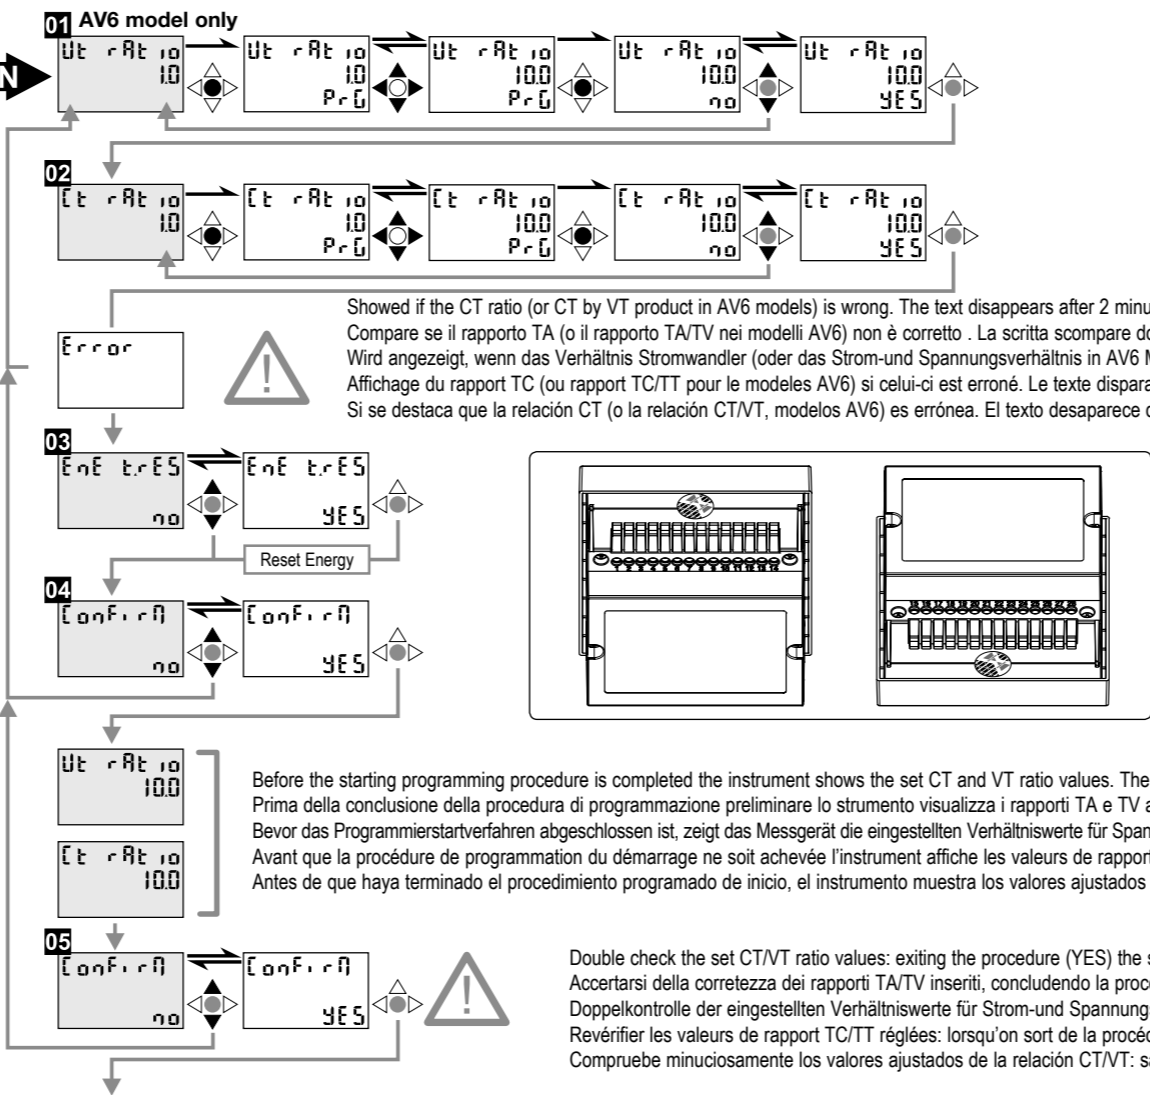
01 AV6 model only

N

Ut rAt io 1.0

Ut rAt io 1.0 PrG

Ut rAt io 10.0 PrG

Ut rAt io 10.0 no

Ut rAt io 10.0 YES

02

Ct rAt io 1.0

Ct rAt io 1.0 PrG

Ct rAt io 10.0 PrG

Ct rAt io 10.0 no

Ct rAt io 10.0 YES

Error

Showed if the CT ratio (or CT by VT product in AV6 models) is wrong. The text disappears after 2 minu
Compare se il rapporto TA (o il rapporto TA/TV nei modelli AV6) non è corretto . La scritta scompare do
Wird angezeigt, wenn das Verhältnis Stromwandler (oder das Strom-und Spannungsverhältnis in AV6 M
Affichage du rapport TC (ou rapport TC/TT pour le modeles AV6) si celui-ci est erroné. Le texte dispara
Si se destaca que la relación CT (o la relación CT/VT, modelos AV6) es errónea. El texto desaparece d

03

EnE t.rES no

EnE t.rES YES

Reset Energy

04

ConFirM no

ConFirM YES

Ut rAt io 10.0

Ct rAt io 10.0

Before the starting programming procedure is completed the instrument shows the set CT and VT ratio values. The
Prima della conclusione della procedura di programmazione preliminare lo strumento visualizza i rapporti TA e TV a
Bevor das Programmierstartverfahren abgeschlossen ist, zeigt das Messgerät die eingestellten Verhältniswerte für Span
Avant que la procédure de programmation du démarrage ne soit achevée l'instrument affiche les valeurs de rapport
Antes de que haya terminado el procedimiento programado de inicio, el instrumento muestra los valores ajustados

05

ConFirM no

ConFirM YES

Double check the set CT/VT ratio values: exiting the procedure (YES) the s
Accertarsi della correttezza dei rapporti TA/TV inseriti, concludendo la proc
Doppelkontrolle der eingestellten Verhältniswerte für Strom-und Spannungs
Revérifier les valeurs de rapport TC/TT réglées: lorsqu'on sort de la procéd
Compruebe minuciosamente los valores ajustados de la relación CT/VT: sa